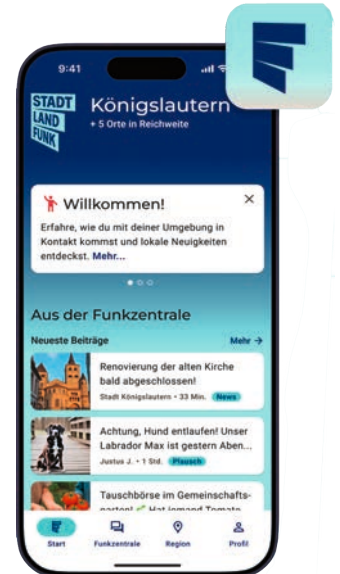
9:41

STADT LAND FUNK

Königslautern
+ 5 Orte in Reichweite

Willkommen!

Erfahre, wie du mit deiner Umgebung in Kontakt kommst und lokale Neuigkeiten entdeckst. Mehr...

Aus der Funkzentrale

Neueste Beiträge

Mehr →

Renovierung der alten Kirche bald abgeschlossen!

Stadt Königslautern • 33 Min. News

Achtung, Hund entlaufen! Unser Labrador Max ist gestern Aben...

Justus J. • 1 Std. Plausch

Tauschbörse im Gemeinschaftsgarten! Hat jemand Tomate

Start

Funkzentrale

Region

Profil